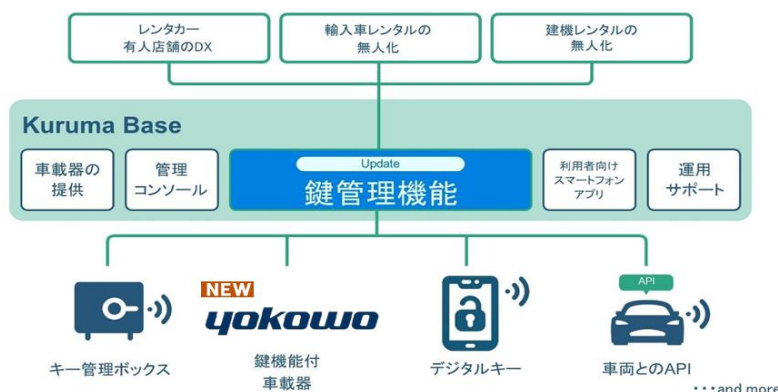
レンタカー
有人店舗のDX

輸入車レンタルの
無人化

建機レンタルの
無人化

Kuruma Base

車載器の
提供

管理
コンソール

Update
鍵管理機能

利用者向け
スマートフォン
アプリ

運用
サポート

NEW
yokowo

API

キー管理ボックス

鍵機能付
車載器

デジタルキー

車両とのAPI

・・・and more